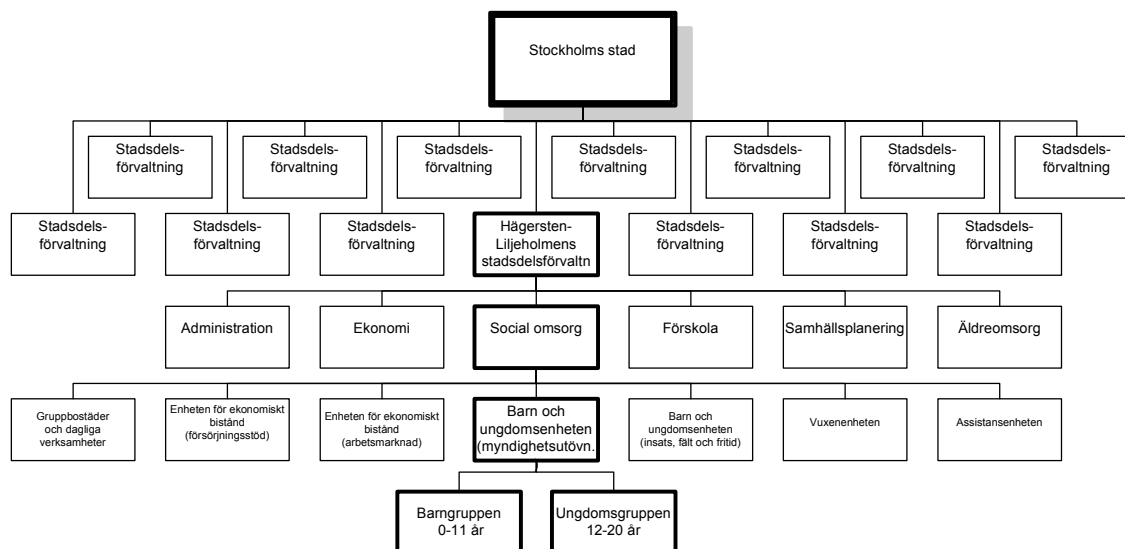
Stockholms stad

Stadsdelsförvaltning

Stadsdelsförvaltning

Stadsdelsförvaltning

Stadsdelsförvaltning

Stadsdelsförvaltning

Stadsdelsförvaltning

Stadsdelsförvaltning

Stadsdelsförvaltning

Stadsdelsförvaltning

Stadsdelsförvaltning

Hägersten-Liljeholmens stadsdelsförvaltn

Stadsdelsförvaltning

Stadsdelsförvaltning

Stadsdelsförvaltning

Administration

Ekonomi

Social omsorg

Förskola

Samhällsplanering

Äldreomsorg

Gruppbostäder och dagliga verksamheter

Enheten för ekonomiskt bistånd (försörjningsstöd)

Enheten för ekonomiskt bistånd (arbetsmarknad)

Barn och ungdomsenheten (myndighetsutövn.

Barn och ungdomsenheten (insats, fält och fritid)

Vuxenenheten

Assistansenheten

Barngruppen 0-11 år

Ungdomsgruppen 12-20 år